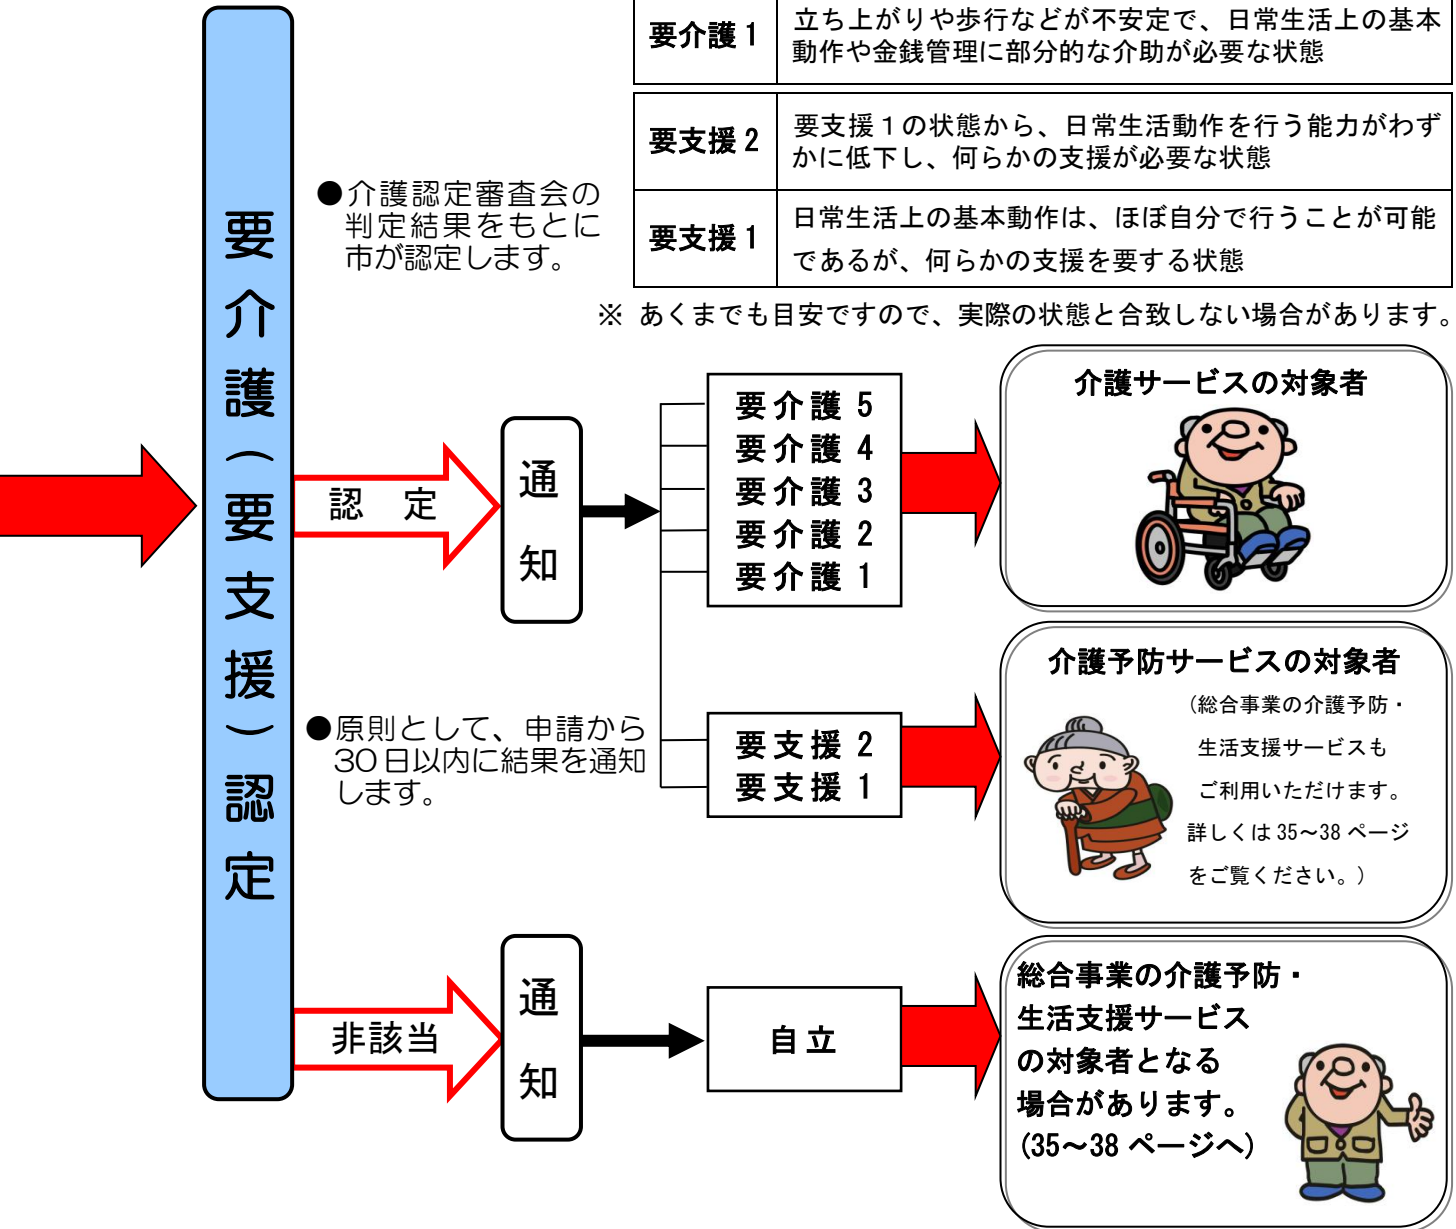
| 要介護 1 | 立ち上がりや歩行などが不安定で、日常生活上の基本動作や金銭管理に部分的な介助が必要な状態 |
|---|---|

| 要支援 2 | 要支援 1 の状態から、日常生活動作を行う能力がわずかに低下し、何らかの支援が必要な状態 |
|---|---|
| 要支援 1 | 日常生活上の基本動作は、ほぼ自分で行うことが可能であるが、何らかの支援を要する状態 |

※ あくまでも目安ですので、実際の状態と合致しない場合があります。

要介護（要支援）認定

●介護認定審査会の判定結果をもとに市が認定します。

認　定

通知

要介護 5
要介護 4
要介護 3
要介護 2
要介護 1

介護サービスの対象者

●原則として、申請から30日以内に結果を通知します。

要支援 2
要支援 1

介護予防サービスの対象者
（総合事業の介護予防・生活支援サービスもご利用いただけます。詳しくは 35～38 ページをご覧ください。）

非該当

通知

自立

総合事業の介護予防・生活支援サービスの対象者となる場合があります。
(35～38 ページへ)